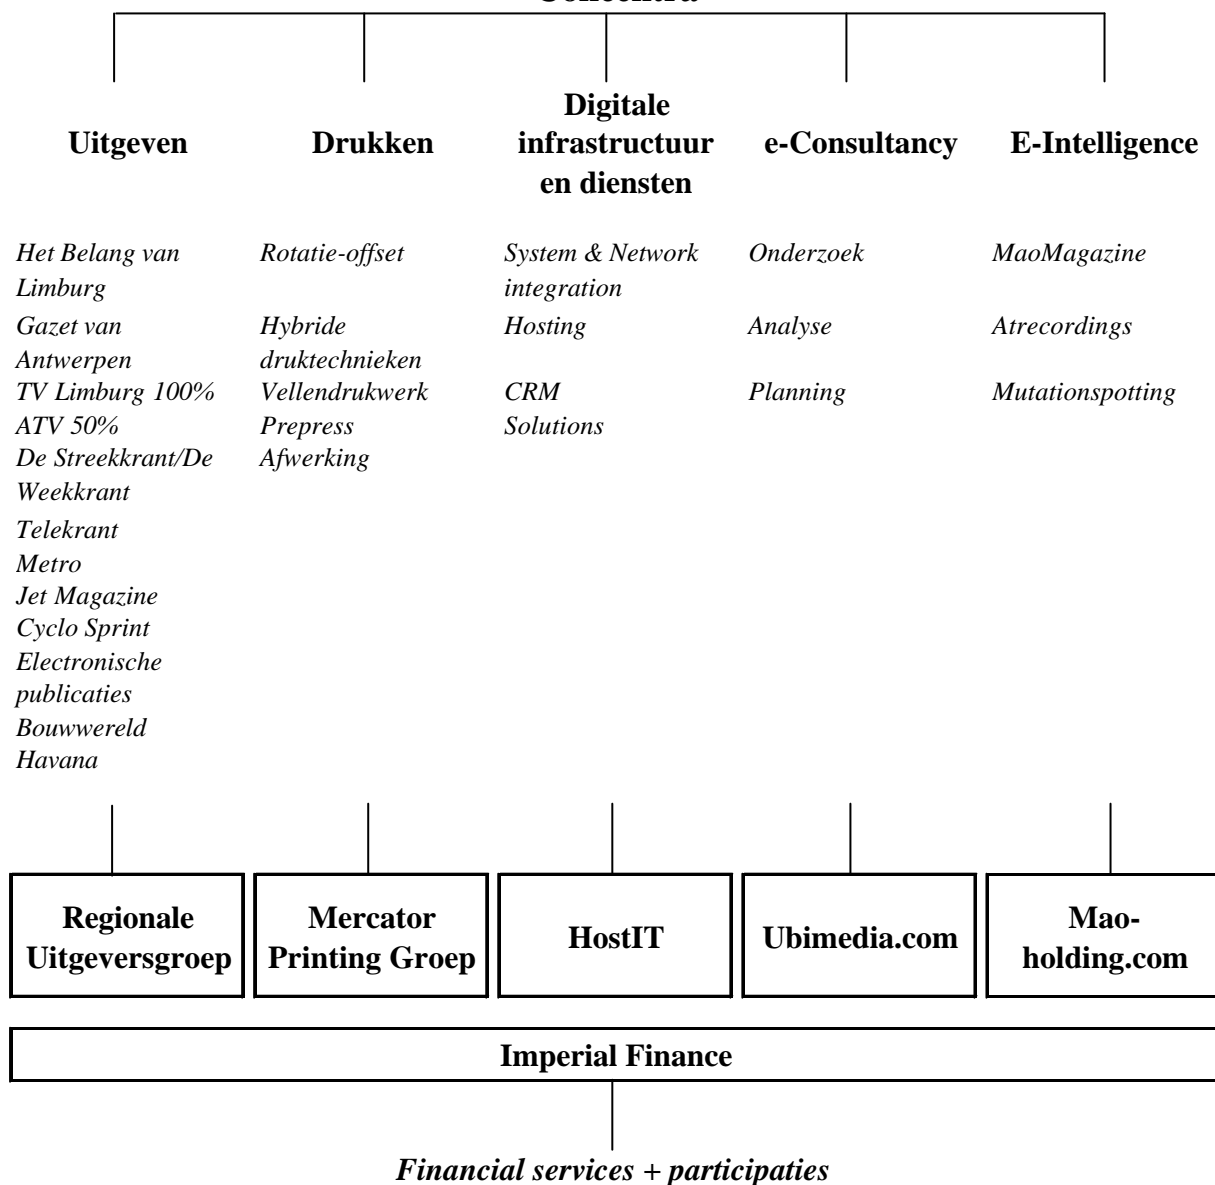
Concentra

Uitgeven

Drukken

Digitale infrastructuur en diensten

e-Consultancy

E-Intelligence

Het Belang van Limburg
Gazet van Antwerpen
TV Limburg 100%
ATV 50%
De Streekkrant/De Weekkrant
Telekrant
Metro
Jet Magazine
Cyclo Sprint
Electronische publicaties
Bouwwereld
Havana

Rotatie-offset
Hybride druktechnieken
Vellendrukwerk
Prepress
Afwerking

System & Network integration
Hosting
CRM Solutions

Onderzoek
Analyse
Planning

MaoMagazine
Atrecordings
Mutationspotting

Regionale Uitgeversgroep

Mercator Printing Groep

HostIT

Ubimedia.com

Mao-holding.com

Imperial Finance

Financial services + participaties